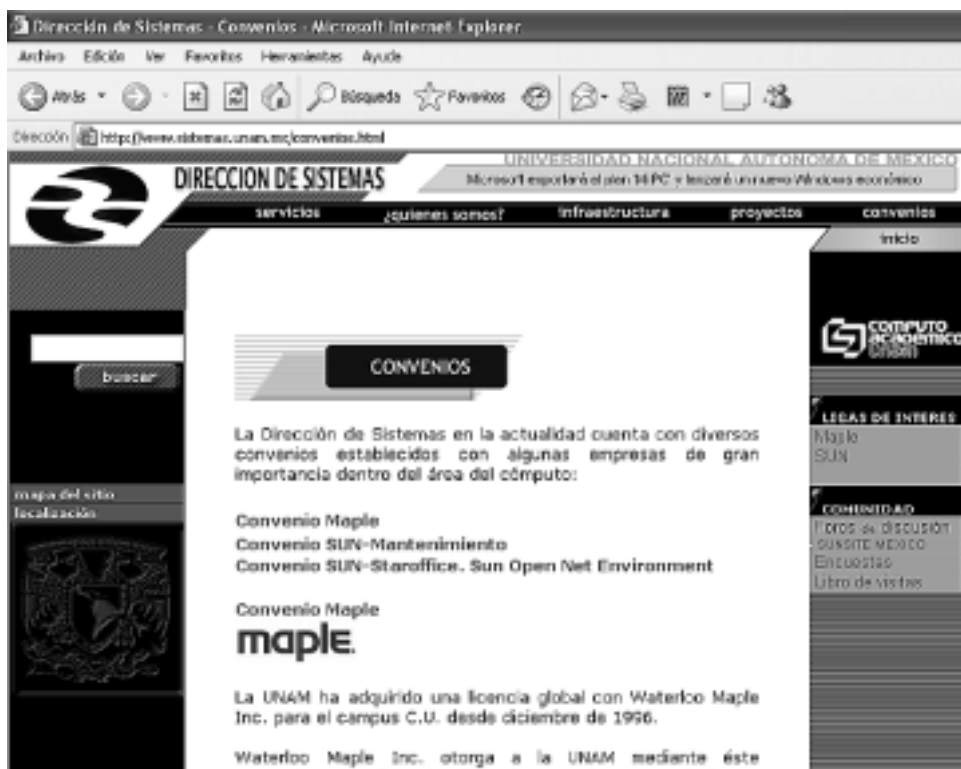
Dirección de Sistemas - Convenios - Microsoft Internet Explorer

Archivo Edición Ver Favoritos Herramientas Ayuda

Atrás Búsqueda Favoritos

Dirección http://www.sistemas.unam.mx/convenios.html

UNIVERSIDAD NACIONAL AUTONOMA DE MEXICO

DIRECCION DE SISTEMAS

Microsoft exportará el plan 14 PC y lanzará un nuevo Windows económico

servicios ¿quienes somos? infraestructura proyectos convenios

inicio

buscar

mapa del sitio
localización

CONVENIOS

La Dirección de Sistemas en la actualidad cuenta con diversos convenios establecidos con algunas empresas de gran importancia dentro del área del cómputo:

Convenio Maple
Convenio SUN-Mantenimiento
Convenio SUN-Staroffice. Sun Open Net Environment

Convenio Maple

maple

La UNAM ha adquirido una licencia global con Waterloo Maple Inc. para el campus C.U. desde diciembre de 1996.

Waterloo Maple Inc. otorga a la UNAM mediante éste

COMPUTO ACADEMICO UNAM

LIGAS DE INTERES
Maple
SUN

COMUNIDAD
Foros de discusión
SUNSITE MEXICO
Encuestas
Libro de visitas